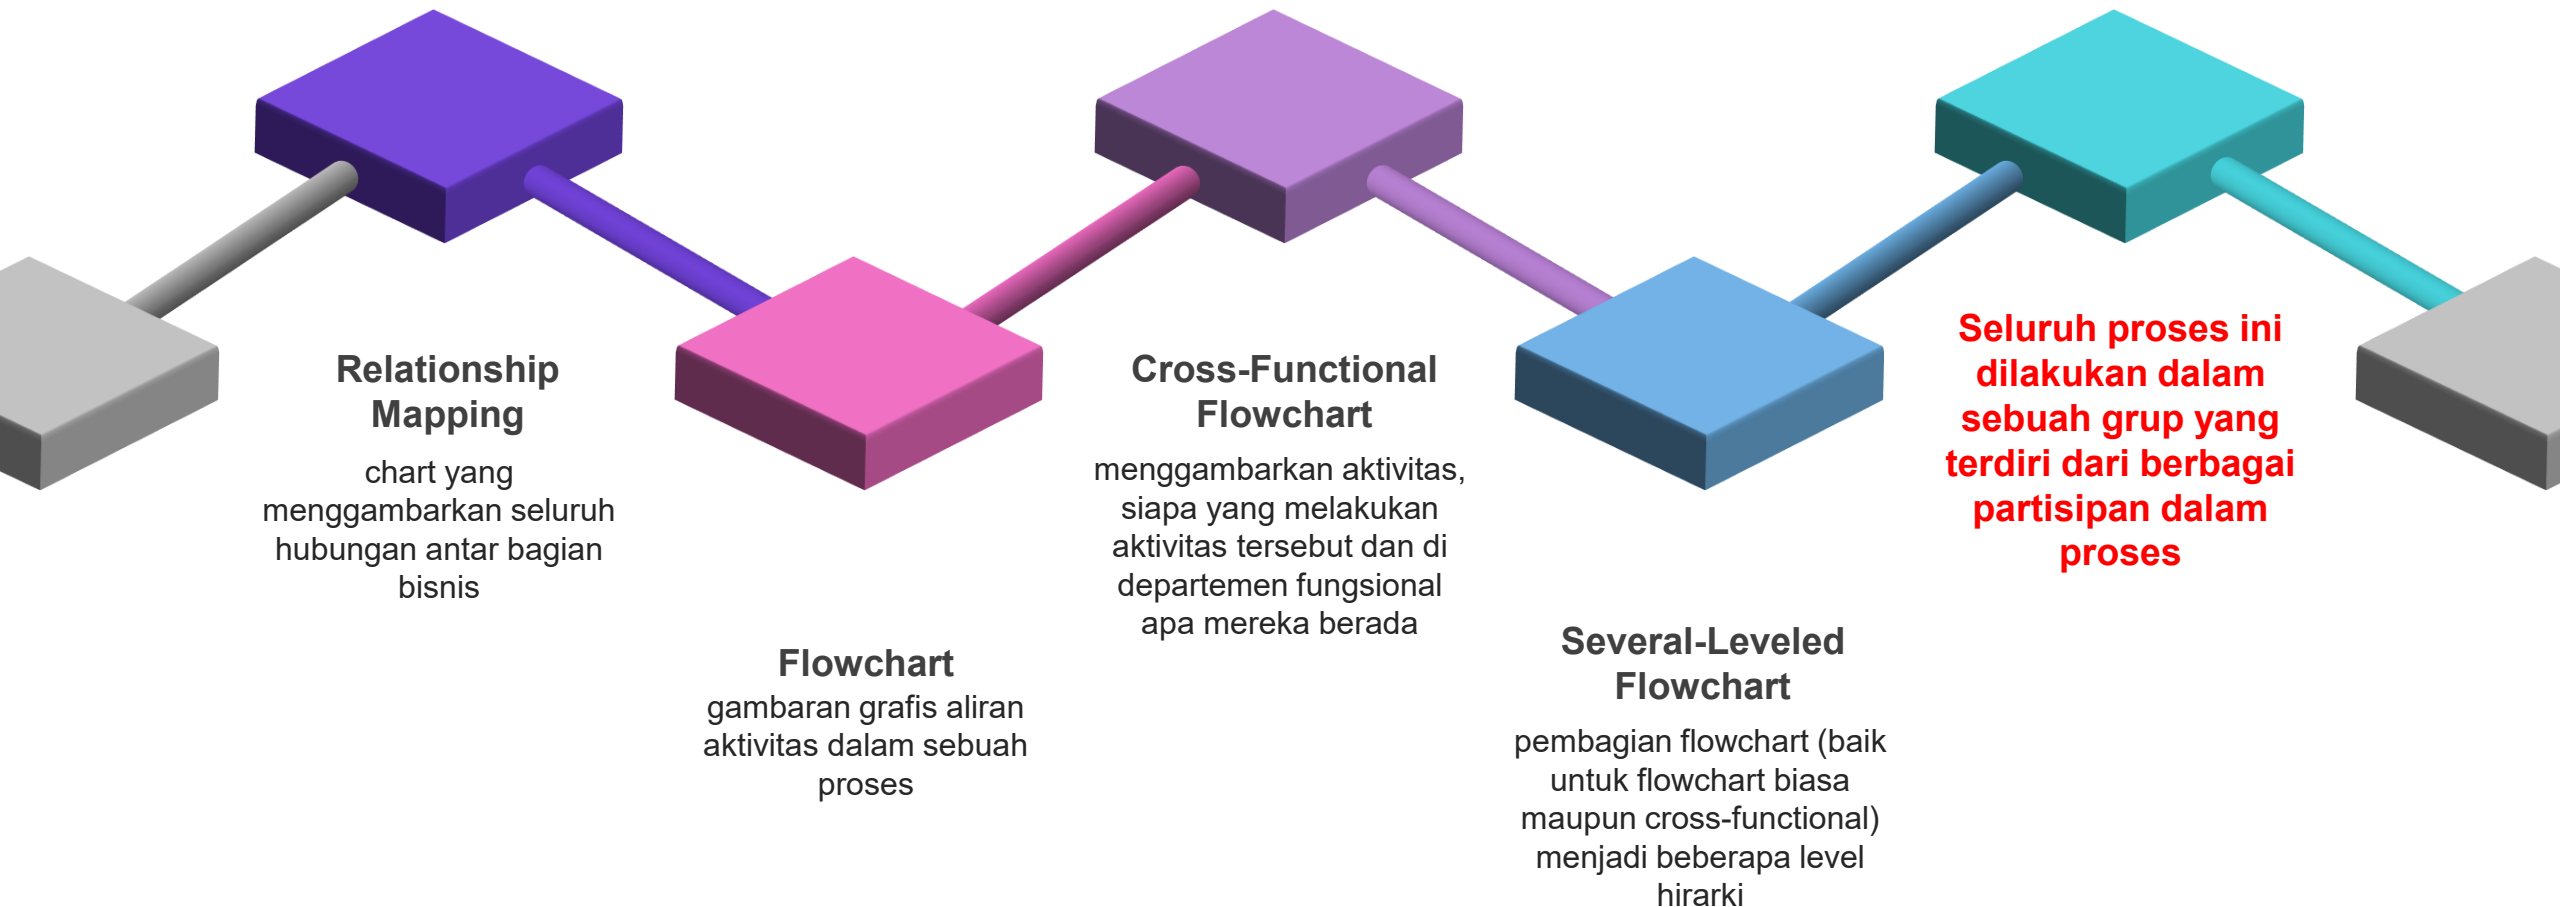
Relationship Mapping
chart yang menggambarkan seluruh hubungan antar bagian bisnis

Flowchart
gambaran grafis aliran aktivitas dalam sebuah proses

Cross-Functional Flowchart
menggambarkan aktivitas, siapa yang melakukan aktivitas tersebut dan di departemen fungsional apa mereka berada

Several-Leveled Flowchart
pembagian flowchart (baik untuk flowchart biasa maupun cross-functional) menjadi beberapa level hirarki

Seluruh proses ini dilakukan dalam sebuah grup yang terdiri dari berbagai partisipan dalam proses